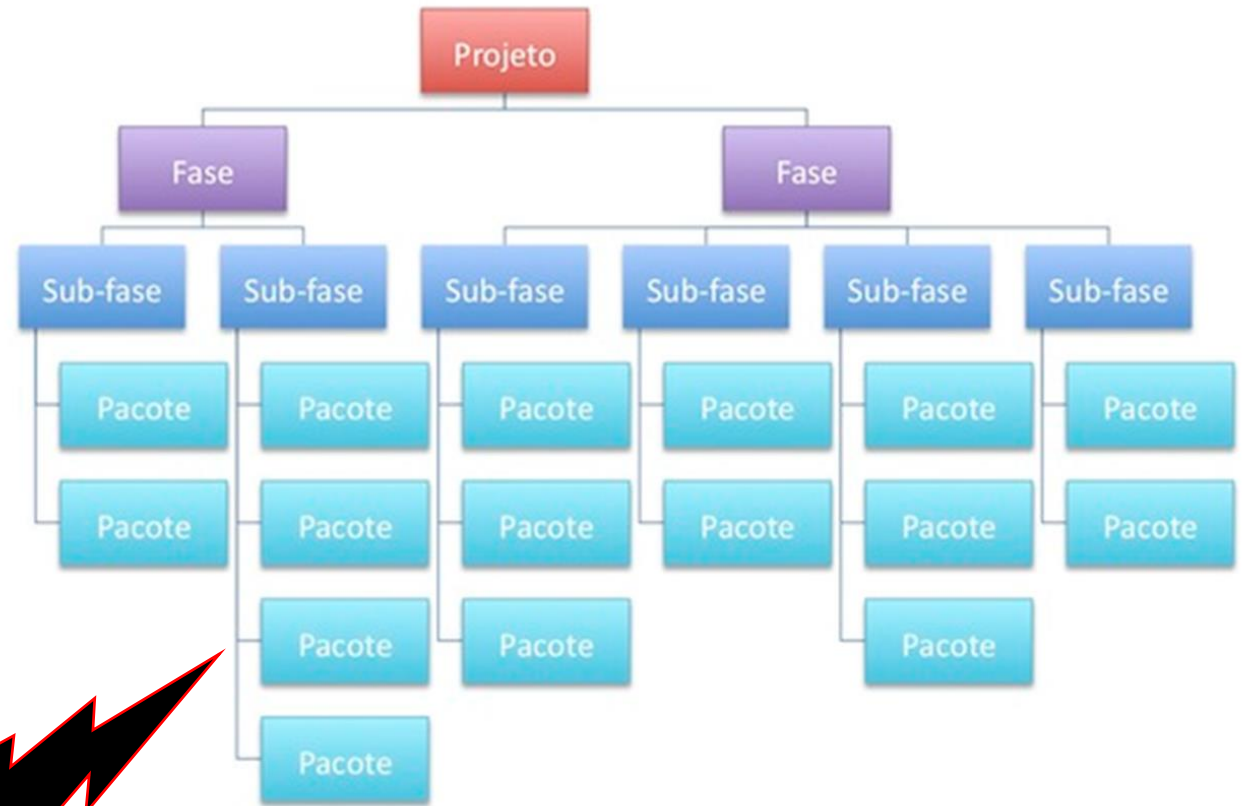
Projeto

Fase

Fase

Sub-fase

Pacote

Pacote

Sub-fase

Pacote

Pacote

Pacote

Pacote

Sub-fase

Pacote

Pacote

Pacote

Sub-fase

Pacote

Pacote

Sub-fase

Pacote

Pacote

Pacote

Sub-fase

Pacote

Pacote